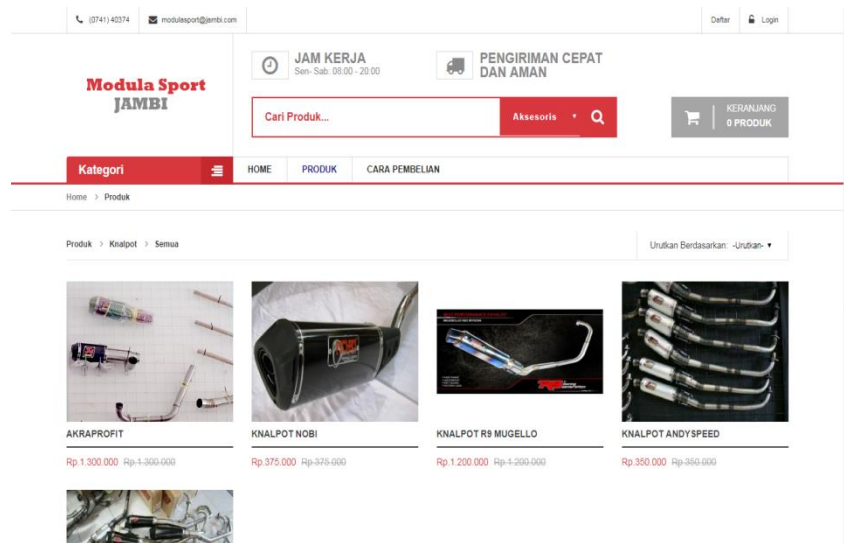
(0741) 40374 modulasport@jambi.com

Daftar Login

Modula Sport JAMBI

JAM KERJA
Sen- Sab: 08:00 - 20:00

PENGIRIMAN CEPAT DAN AMAN

Cari Produk...

Aksesoris

KERANJANG
0 PRODUK

Kategori

HOME PRODUK CARA PEMBELIAN

Home > Produk

Produk > Knalpot > Semua

Urutkan Berdasarkan: -Urutkan-

AKRAPROFIT
Rp.1.300.000 ~~Rp.1.300.000~~

KNALPOT NOBI
Rp.375.000 ~~Rp.375.000~~

KNALPOT R9 MUGELLO
Rp.1.200.000 ~~Rp.1.200.000~~

KNALPOT ANDYSPEED
Rp.350.000 ~~Rp.350.000~~